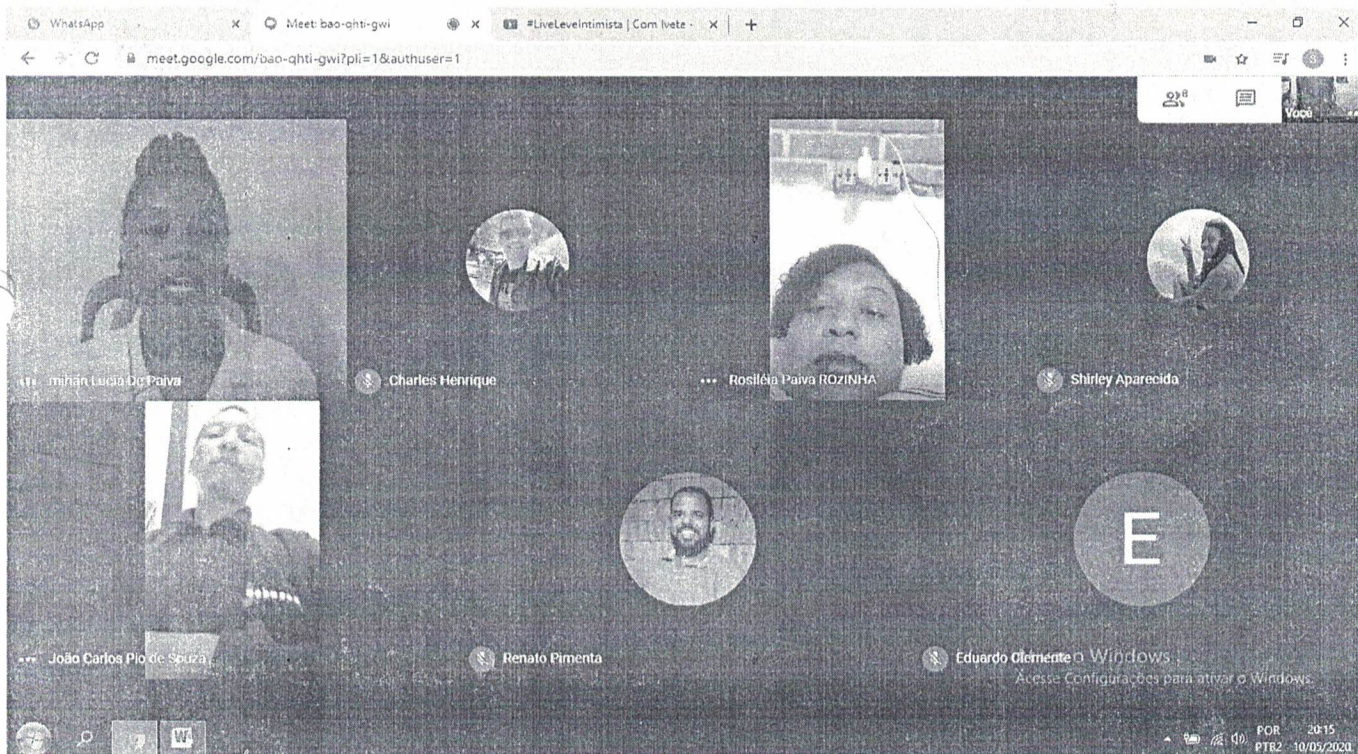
WhatsApp ×
Meet: bao-qhti-gwi ×
#LiveLeveIntimista | Com Ivete - ×
+
meet.google.com/bao-qhti-gwi?pli=1&authuser=1
8
Você
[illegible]mirian Lucia De Paiva
Charles Henrique
Rosiléia Paiva ROZINHA
Shirley Aparecida
João Carlos Pio de Souza
Renato Pimenta
E
Eduardo Clemente
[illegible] Windows
Acesse Configurações para ativar o Windows.
POR PTB2
20:15
10/05/2020